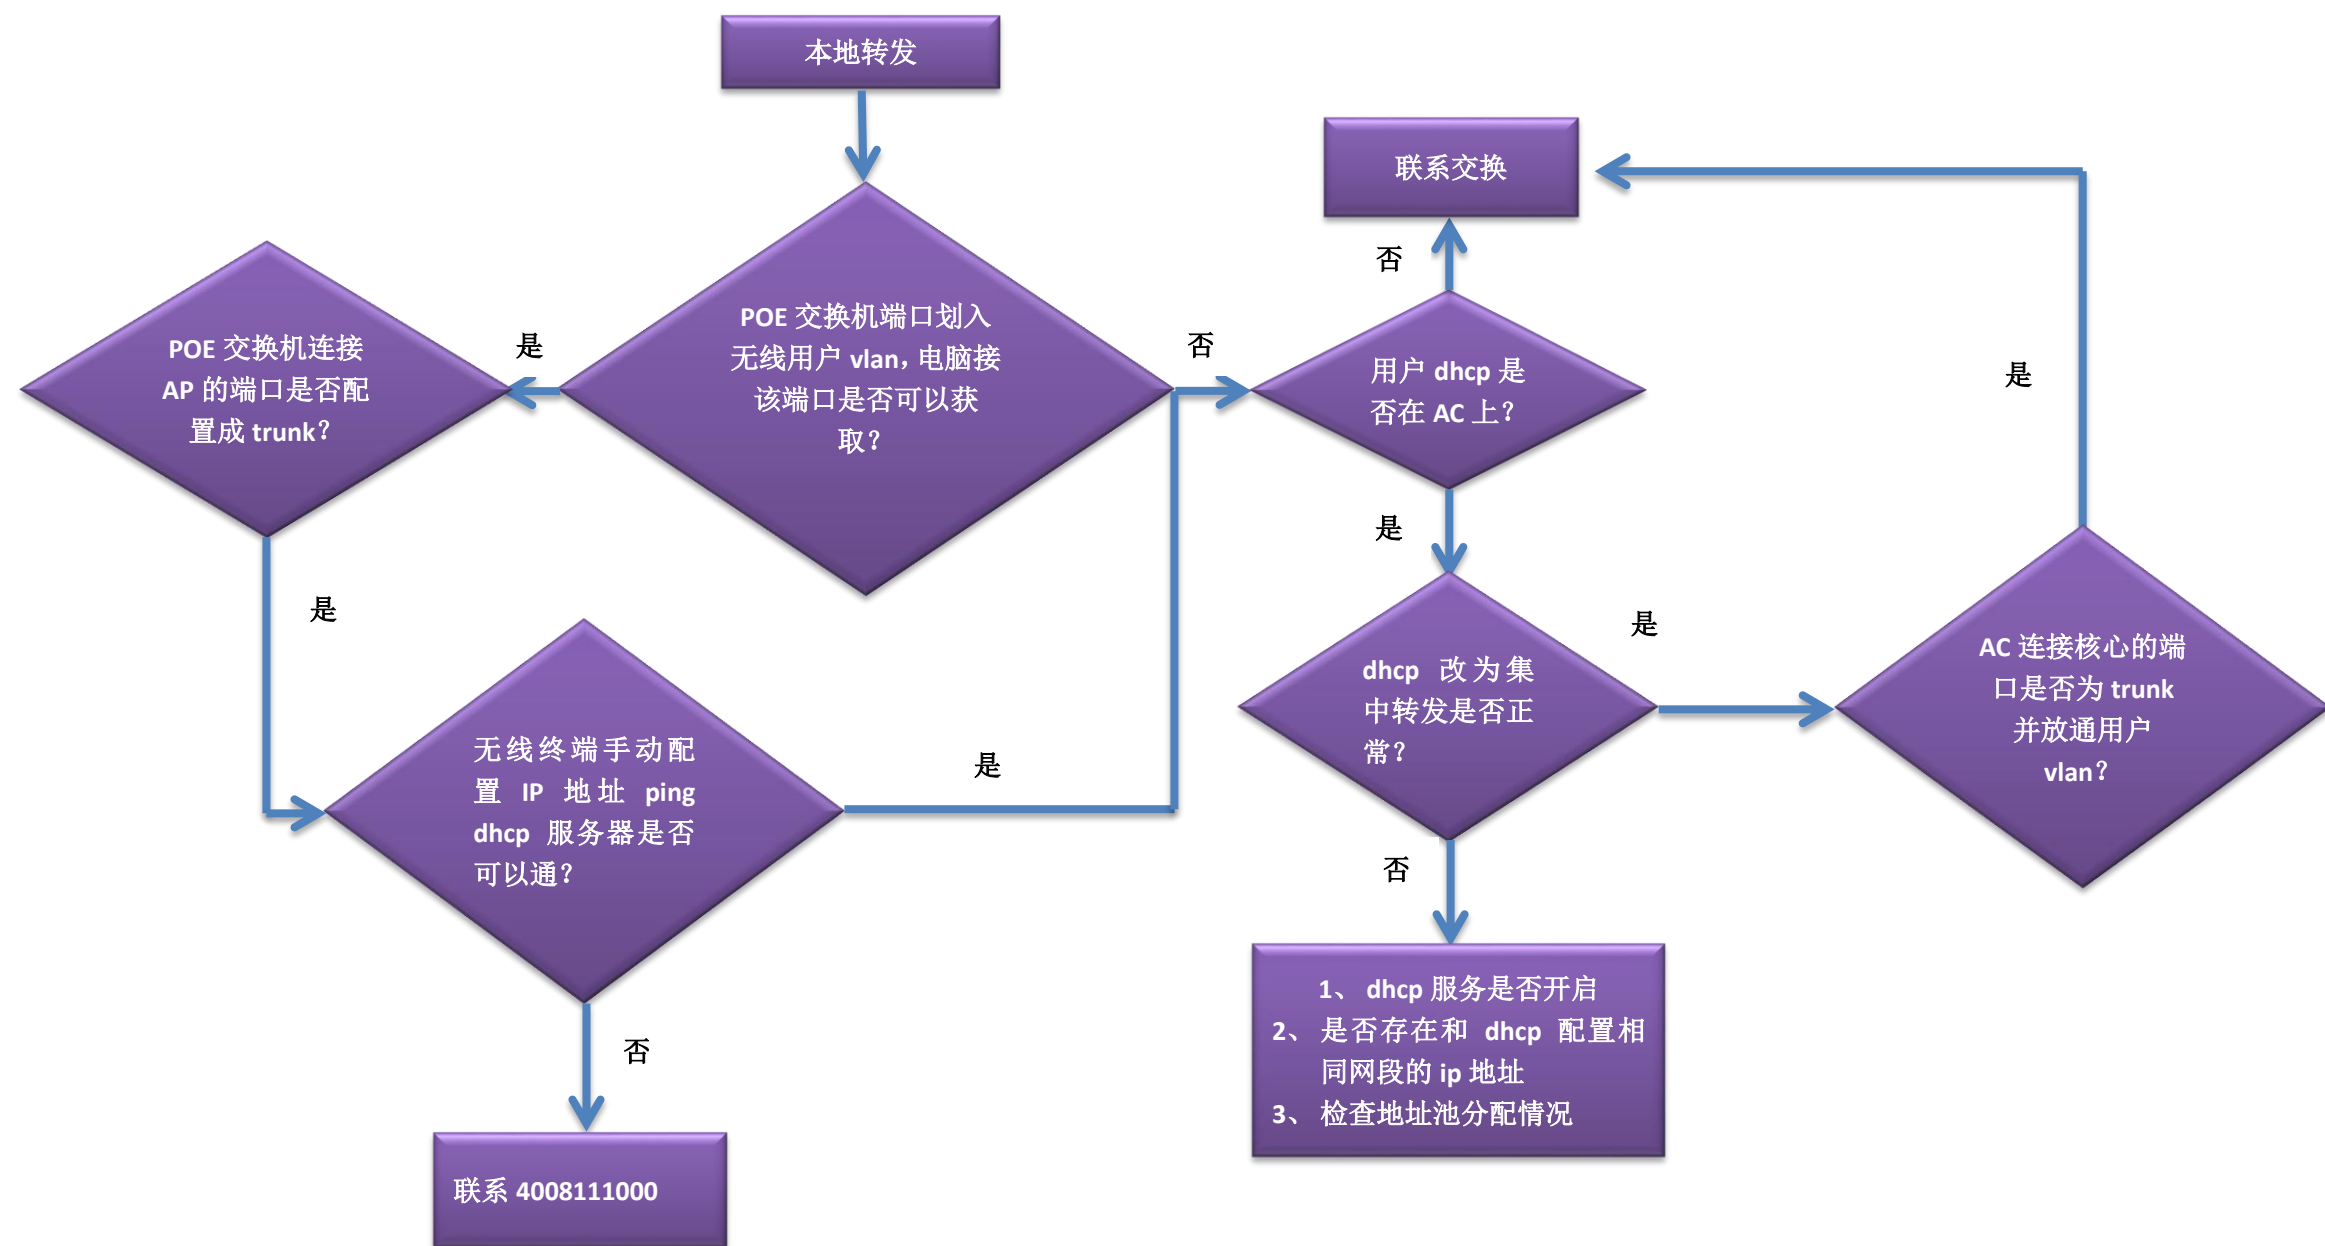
本地转发

POE 交换机端口划入无线用户 vlan，电脑接该端口是否可以获取？

是

POE 交换机连接 AP 的端口是否配置成 trunk？

否

联系交换

否

用户 dhcp 是否在 AC 上？

是

是

是

是

dhcp 改为集中转发是否正常？

AC 连接核心的端口是否为 trunk 并放通用户 vlan？

无线终端手动配置 IP 地址 ping dhcp 服务器是否可以通？

是

否

否

1、 dhcp 服务是否开启
2、 是否存在和 dhcp 配置相同网段的 ip 地址
3、 检查地址池分配情况

联系 4008111000